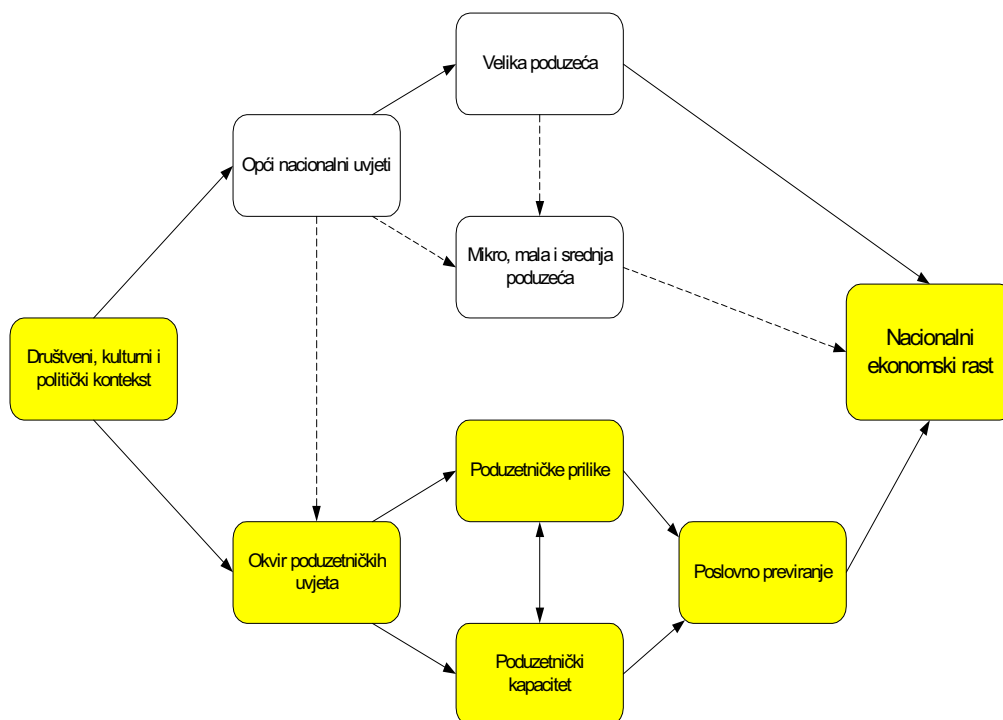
Velika poduzeća

Opći nacionalni uvjeti

Mikro, mala i srednja poduzeća

Društveni, kulturni i politički kontekst

Nacionalni ekonomski rast

Poduzetničke prilike

Okvir poduzetničkih uvjeta

Poslovno previranje

Poduzetnički kapacitet